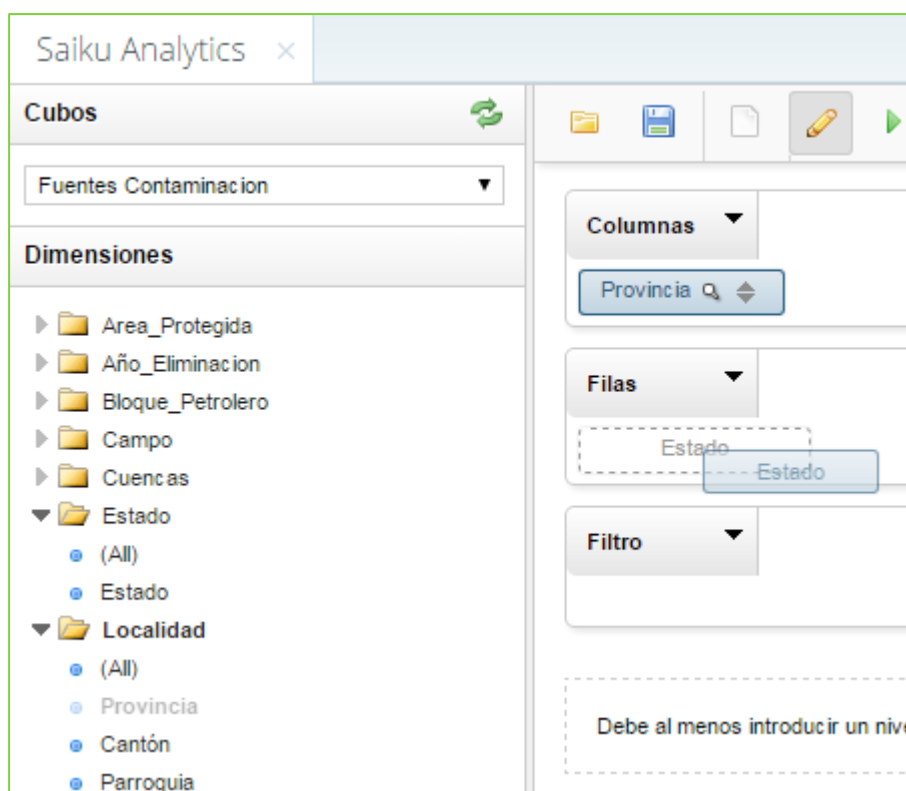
Saiku Analytics ×

Cubos

Fuentes Contaminacion

Dimensiones

Area_Protegida
Año_Eliminacion
Bloque_Petrolero
Campo
Cuencas
Estado
(All)
Estado
Localidad
(All)
Provincia
Cantón
Parroquia

Columnas

Provincia

Filas

Estado

Estado

Filtro

Debe al menos introducir un nive